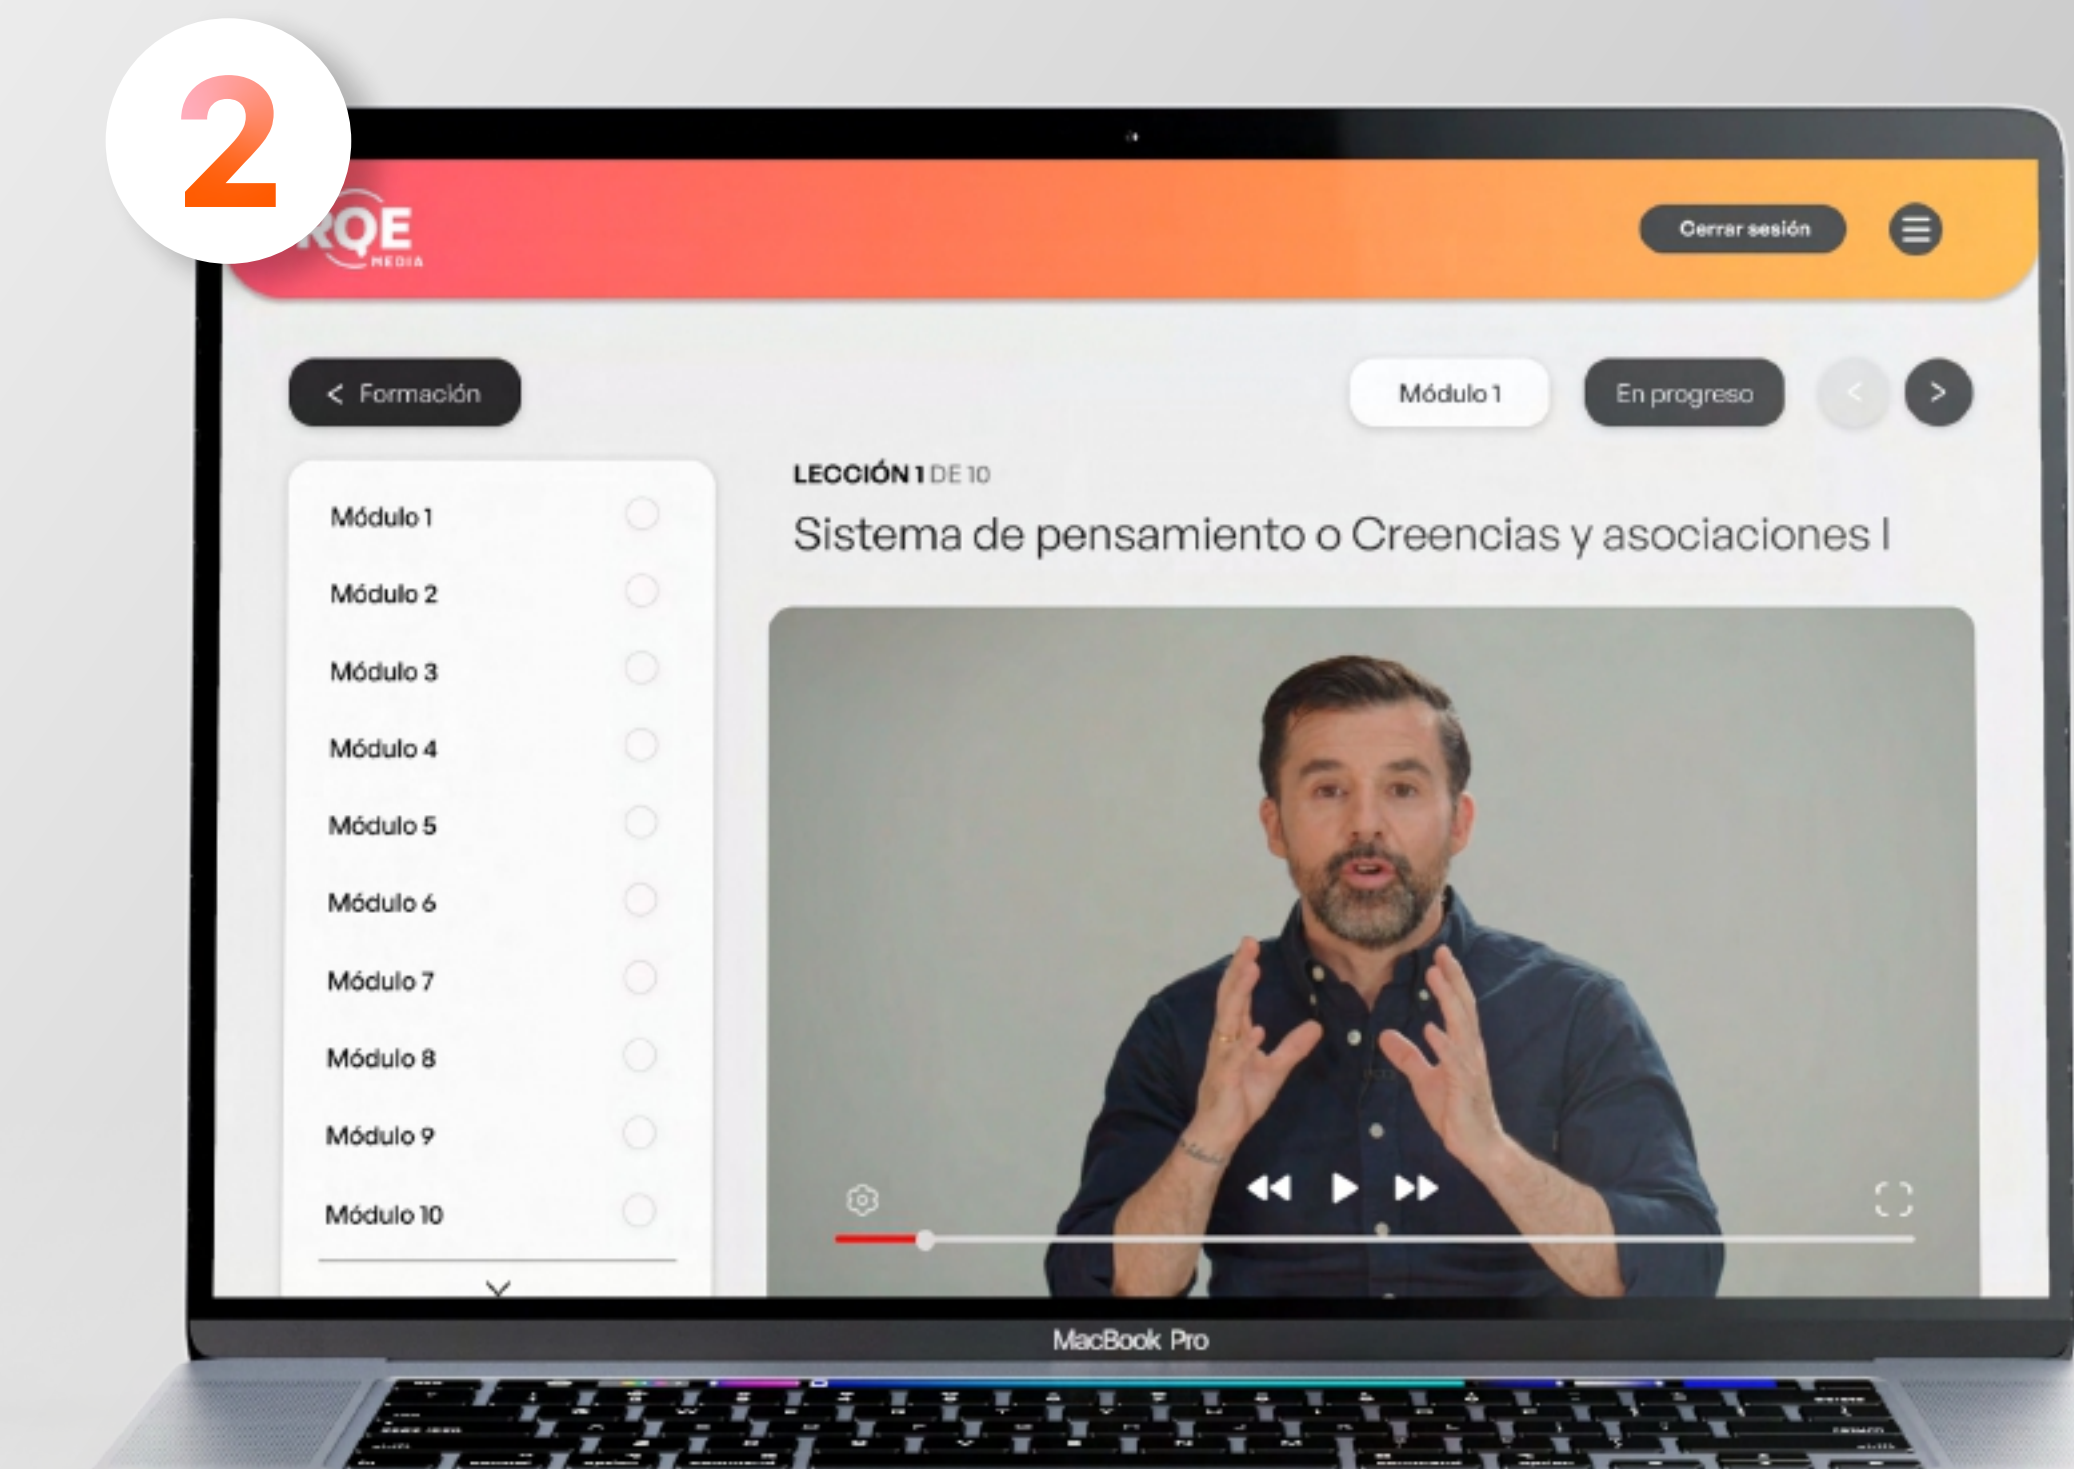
2

RQE
MEDIA

Cerrar sesión

< Formación

Módulo 1

En progreso

Módulo 1
Módulo 2
Módulo 3
Módulo 4
Módulo 5
Módulo 6
Módulo 7
Módulo 8
Módulo 9
Módulo 10

LECCIÓN 1 DE 10

Sistema de pensamiento o Creencias y asociaciones I

MacBook Pro